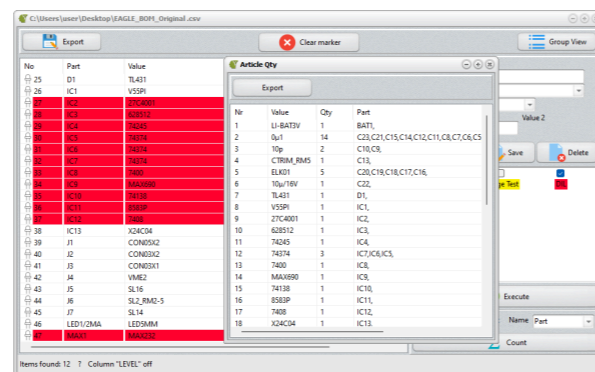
C:\Users\user\Desktop\EAGLE_BOM_Original.csv

Export

Clear marker

Group View

| No | Part | Value |
|---|---|---|
| 25 | D1 | TL431 |
| 26 | IC1 | V55PI |
| 27 | IC2 | 27C4001 |
| 28 | IC3 | 628512 |
| 29 | IC4 | 74245 |
| 30 | IC5 | 74374 |
| 31 | IC6 | 74374 |
| 32 | IC7 | 74374 |
| 33 | IC8 | 7400 |
| 34 | IC9 | MAX690 |
| 35 | IC10 | 74138 |
| 36 | IC11 | 8583P |
| 37 | IC12 | 7408 |
| 38 | IC13 | X24C04 |
| 39 | J1 | CON05X2 |
| 40 | J2 | CON03X2 |
| 41 | J3 | CON03X1 |
| 42 | J4 | VME2 |
| 43 | J5 | SL16 |
| 44 | J6 | SL2_RM2-5 |
| 45 | J7 | SL14 |
| 46 | LED1/2MA | LED5MM |
| 47 | MAX1 | MAX232 |

Items found: 12 ? Column "LEVEL" off

Article Qty

Export

| Nr | Value | Qty | Part |
|---|---|---|---|
| 0 | LI-BAT3V | 1 | BAT1, |
| 1 | 0µ1 | 14 | C23,C21,C15,C14,C12,C11,C8,C7,C6,C5 |
| 2 | 10p | 2 | C10,C9, |
| 3 | CTRIM_RM5 | 1 | C13, |
| 4 | ELK01 | 5 | C20,C19,C18,C17,C16, |
| 5 | 10µ/16V | 1 | C22, |
| 6 | TL431 | 1 | D1, |
| 7 | V55PI | 1 | IC1, |
| 8 | 27C4001 | 1 | IC2, |
| 9 | 628512 | 1 | IC3, |
| 10 | 74245 | 1 | IC4, |
| 11 | 74374 | 3 | IC7,IC6,IC5, |
| 12 | 7400 | 1 | IC8, |
| 13 | MAX690 | 1 | IC9, |
| 14 | 74138 | 1 | IC10, |
| 15 | 8583P | 1 | IC11, |
| 16 | 7408 | 1 | IC12, |
| 17 | X24C04 | 1 | IC13, |
| 18 | | | |

Value 2

Save

Delete

ge Test

ON

Execute

Name Part

Count